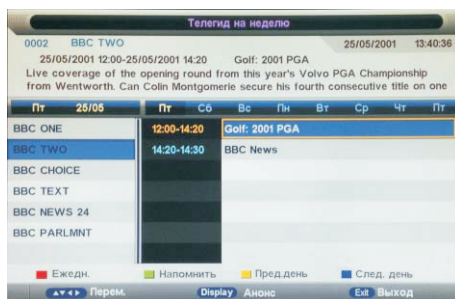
Телегид на неделю

0002 BBC TWO 25/05/2001 13:40:36

25/05/2001 12:00-25/05/2001 14:20 Golf: 2001 PGA

Live coverage of the opening round from this year's Volvo PGA Championship from Wentworth. Can Colin Montgomerie secure his fourth consecutive title on one

Пт 25/05

Пт Сб Вс Пн Вт Ср Чт Пт

BBC ONE
BBC TWO
BBC CHOICE
BBC TEXT
BBC NEWS 24
BBC PARLMNT

12:00-14:20 Golf: 2001 PGA
14:20-14:30 BBC News

Ежедн. Напомнить Пред.день След. день

Перем. Display Анонс Exit Выход